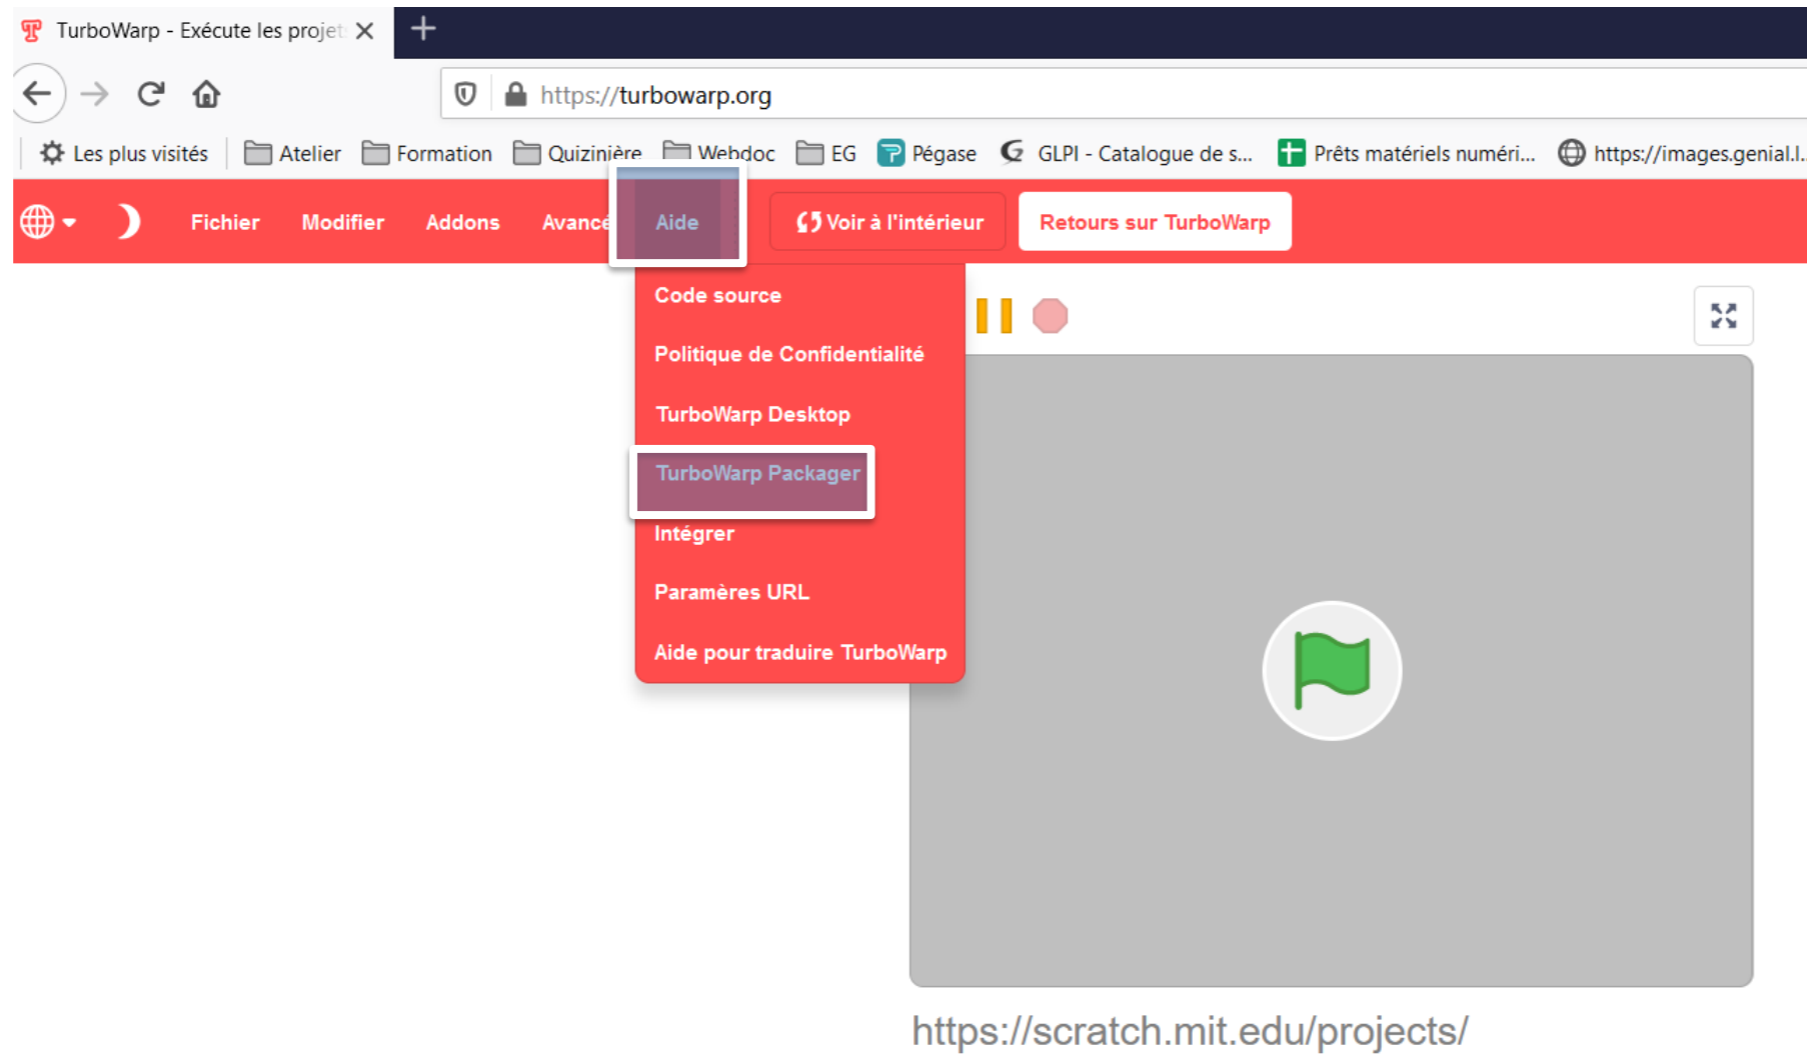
TurboWarp - Exécute les projet

https://turbowarp.org

Les plus visités
Atelier
Formation
Quizinière
Webdoc
EG
Pégase
GLPI - Catalogue de s...
Prêts matériels numéri...
https://images.genial.l...

Fichier
Modifier
Addons
Avancé
Aide
Voir à l'intérieur
Retours sur TurboWarp

Code source
Politique de Confidentialité
TurboWarp Desktop
TurboWarp Packager
Intégrer
Paramères URL
Aide pour traduire TurboWarp

https://scratch.mit.edu/projects/